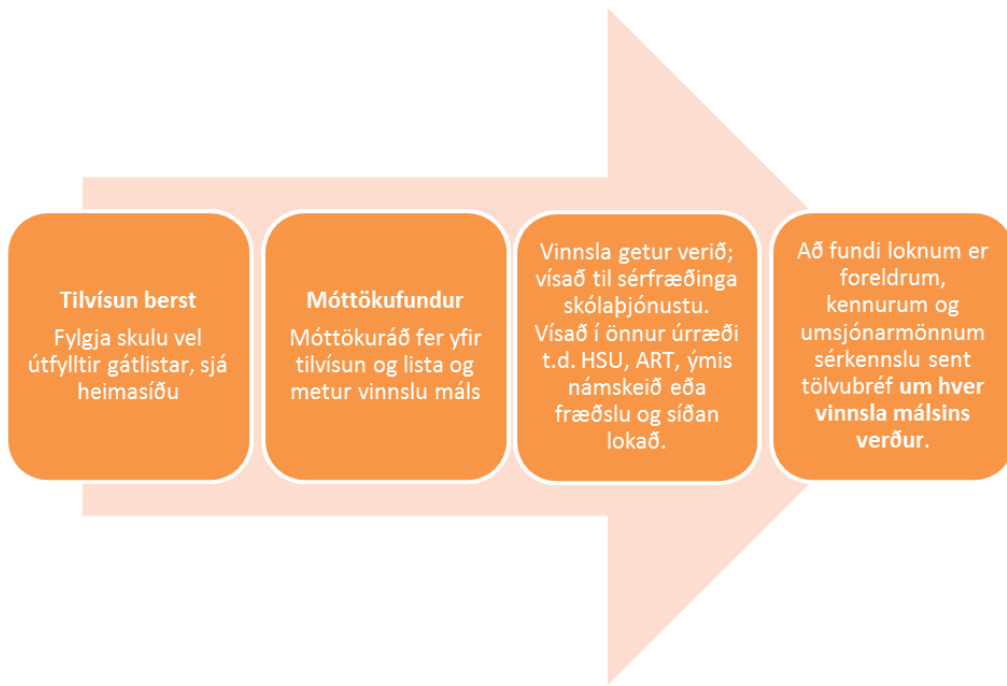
**Tilvísun berst**

Fylgja skulu vel útfylltir gátlistar, sjá heimasíðu

**Móttökufundur**

Móttökuráð fer yfir tilvísun og lista og metur vinnslu máls

Vinnsla getur verið; vísað til sérfræðinga skólaþjónustu. Vísað í önnur úrræði t.d. HSU, ART, ýmis námskeið eða fræðslu og síðan lokað.

Að fundi loknum er foreldrum, kennurum og umsjónarmönnum sérkennslu sent tölvubréf **um hver vinnsla málsins verður.**